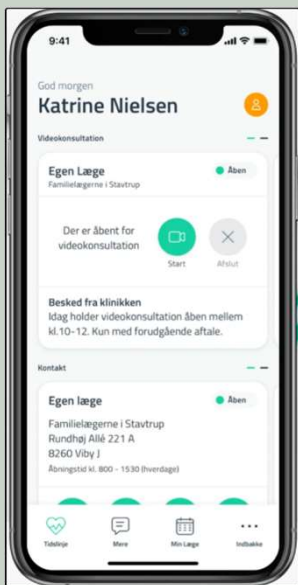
9:41

God morgen
Katrine Nielsen

Videokonsultation

Egen Læge
Familielægerne i Stavtrup
Åben

Der er åbent for videokonsultation
Start
Afslut

Besked fra klinikken
Idag holder videokonsultation åben mellem kl.10-12. Kun med forudgående aftale.

Kontakt

Egen læge
Åben
Familielægerne i Stavtrup
Rundhøj Allé 221 A
8260 Viby J
Åbningstid kl. 800 - 1530 (hverdage)

Tidslinje
Mere
Min Læge
Indbakke